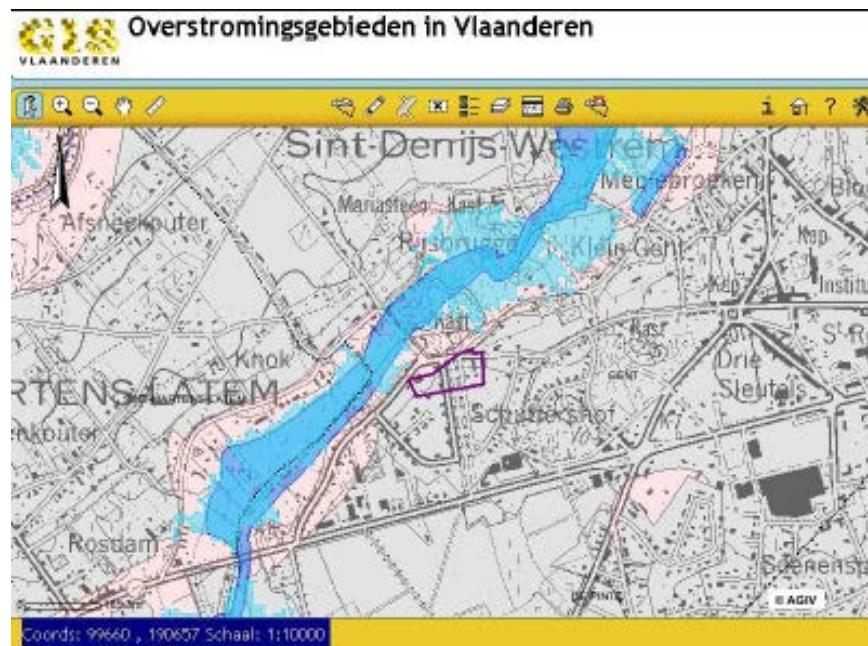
GIS
VLAANDEREN
Overstromingsgebieden in Vlaanderen

Sint-Denijs-Westrem
Meerenbroeken
Afsneekouter
Klein Gent
Instituut
Knok
RTENS-LATEM
Drie Sleutels
Schuttershof
nkouter
Rosdam
AGIV

Coords: 99660 , 190657 Schaal: 1:10000